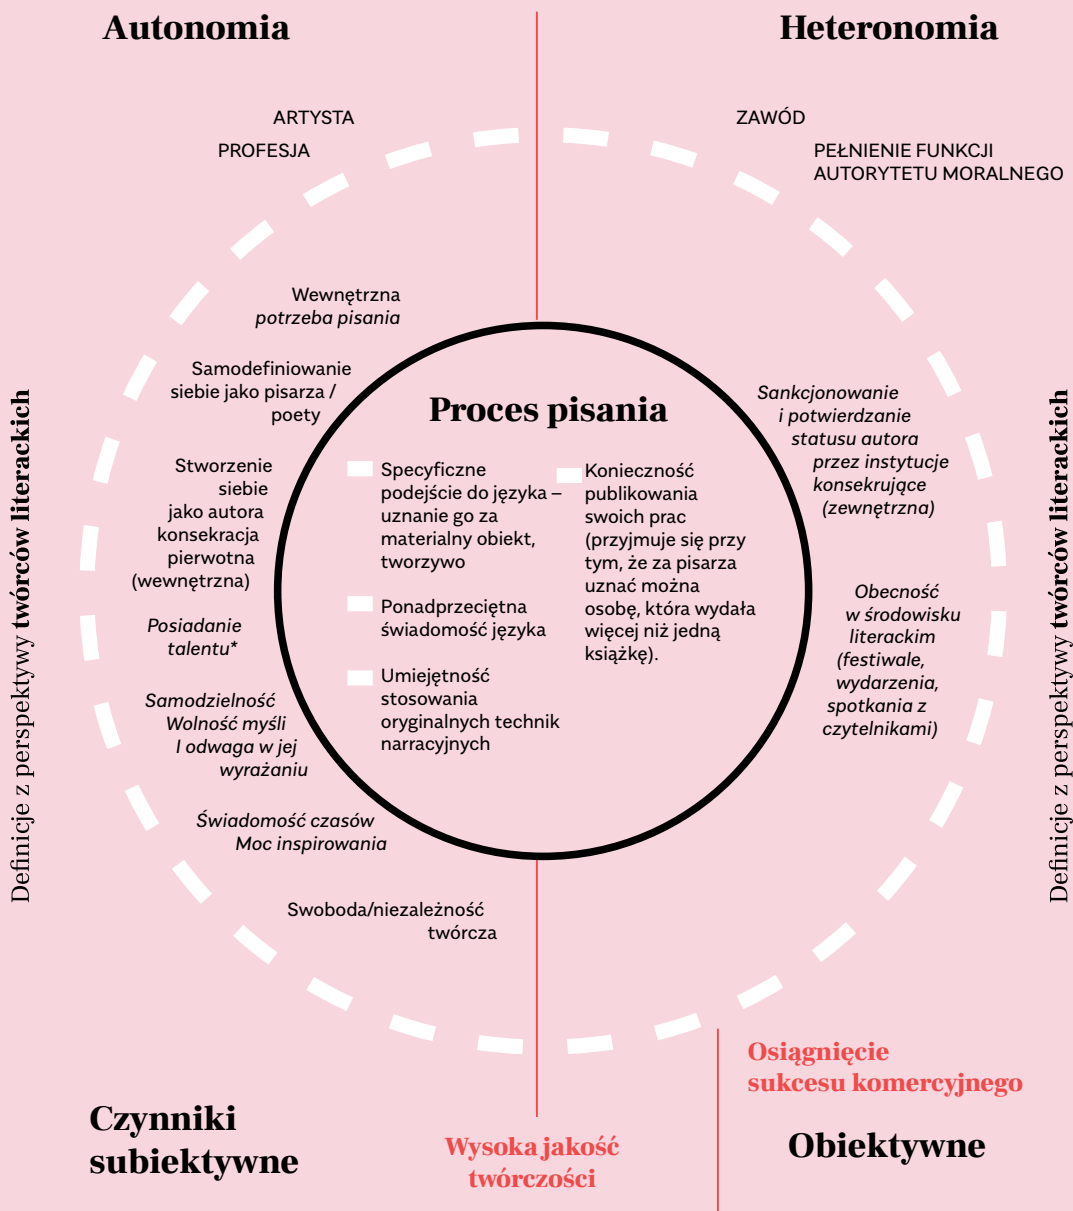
Autonomia

Heteronomia

ARTYSTA

PROFESJA

ZAWÓD

PEŁNIENIE FUNKCJI AUTORYTETU MORALNEGO

Wewnętrzna *potrzeba pisania*

Samodefiniowanie siebie jako pisarza / poety

Stworzenie siebie jako autora konsekracja pierwotna (wewnętrzna)

*Posiadanie talentu**

*Samodzielność Wolność myśli I odwaga w jej wyrażaniu*

*Świadomość czasów Moc inspirowania*

Swoboda/niezależność twórcza

Proces pisania

Specyficzne podejście do języka – uznanie go za materialny obiekt, tworzywo

Ponadprzeciętna świadomość języka

Umiejętność stosowania oryginalnych technik narracyjnych

Konieczność publikowania swoich prac (przyjmuje się przy tym, że za pisarza uznać można osobę, która wydała więcej niż jedną książkę).

*Sankcjonowanie i potwierdzanie statusu autora przez instytucje konsekrujące (zewnętrzna)*

*Obecność w środowisku literackim (festiwale, wydarzenia, spotkania z czytelnikami)*

Definicje z perspektywy **twórców literackich**

Definicje z perspektywy **twórców literackich**

Osiągnięcie sukcesu komercyjnego

Czynniki subiektywne

Wysoka jakość twórczości

Obiektywne